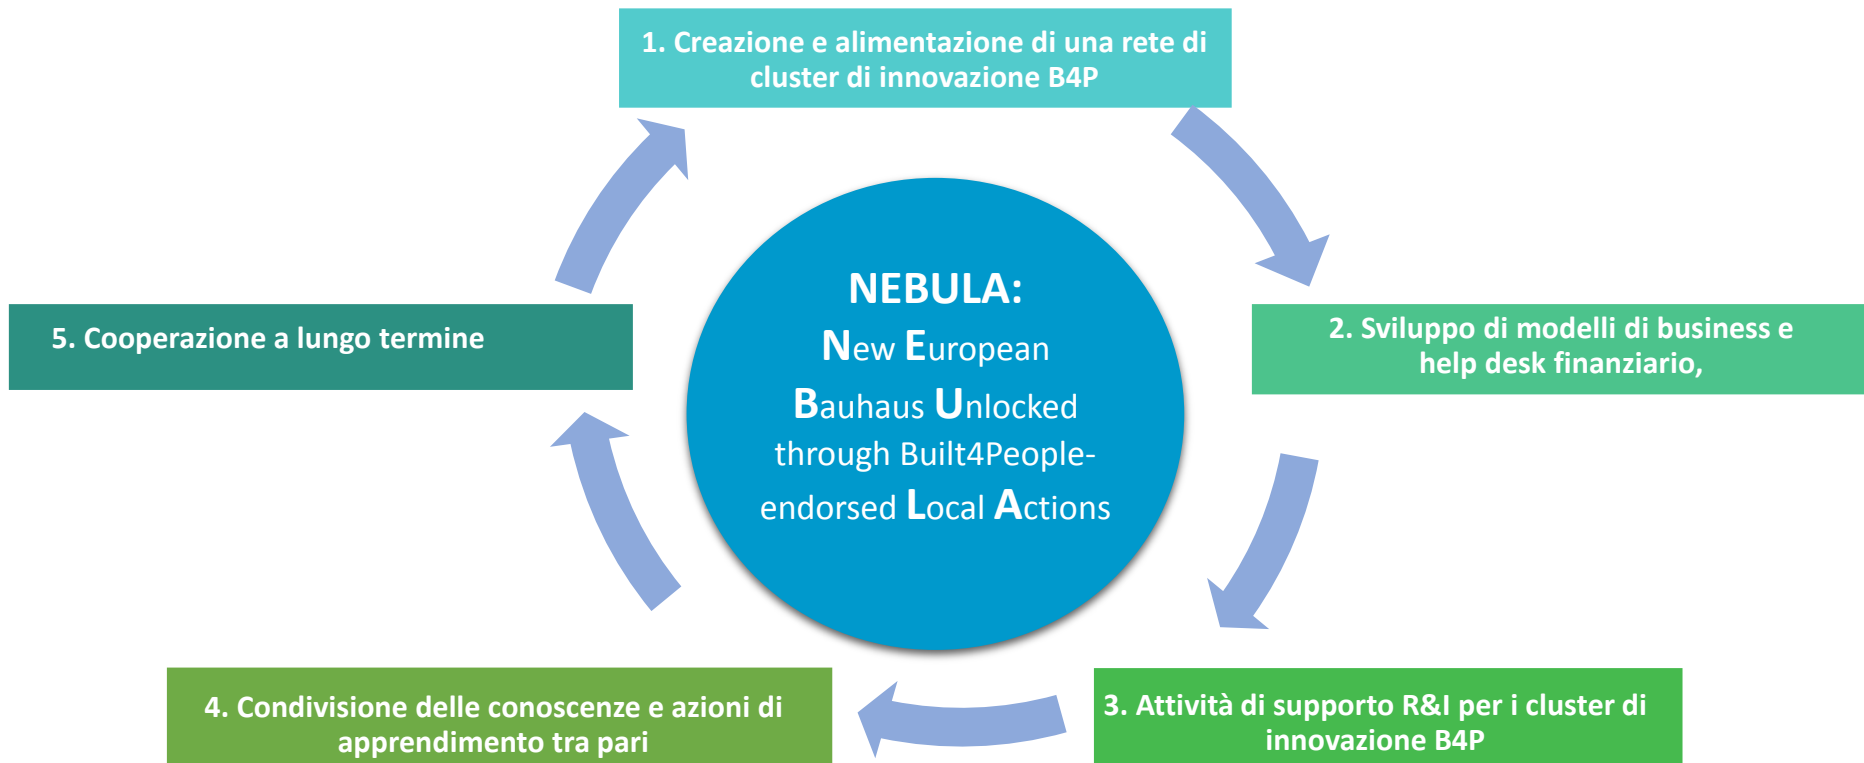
1. Creazione e alimentazione di una rete di cluster di innovazione B4P

NEBULA:
New European Bauhaus Unlocked through Built4People-endorsed Local Actions

2. Sviluppo di modelli di business e help desk finanziario,

3. Attività di supporto R&I per i cluster di innovazione B4P

4. Condivisione delle conoscenze e azioni di apprendimento tra pari

5. Cooperazione a lungo termine